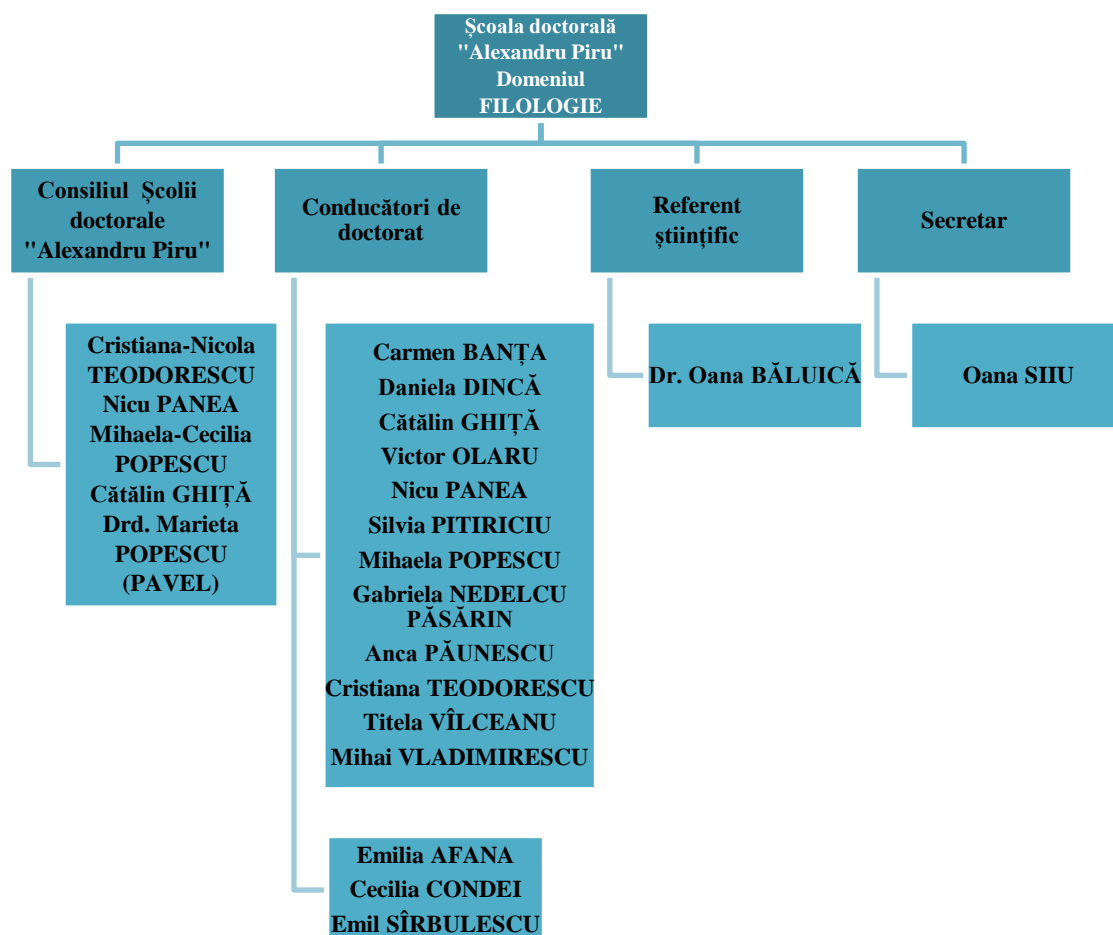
Școala doctorală "Alexandru Piru" Domeniul FILOLOGIE

Consiliul Școlii doctorale "Alexandru Piru"

Conducători de doctorat

Referent științific

Secretar

Cristiana-Nicola TEODORESCU
Nicu PANEA
Mihaela-Cecilia POPESCU
Cătălin GHIȚĂ
Drd. Marieta POPESCU (PAVEL)

Carmen BANȚA
Daniela DINCĂ
Cătălin GHIȚĂ
Victor OLARU
Nicu PANEA
Silvia PITIRICIU
Mihaela POPESCU
Gabriela NEDELCU PĂSĂRIN
Anca PĂUNESCU
Cristiana TEODORESCU
Titela VÎLCEANU
Mihai VLADIMIRESCU

Emilia AFANA
Cecilia CONDEI
Emil SÎRBULESCU

Dr. Oana BĂLUICĂ

Oana SIIU